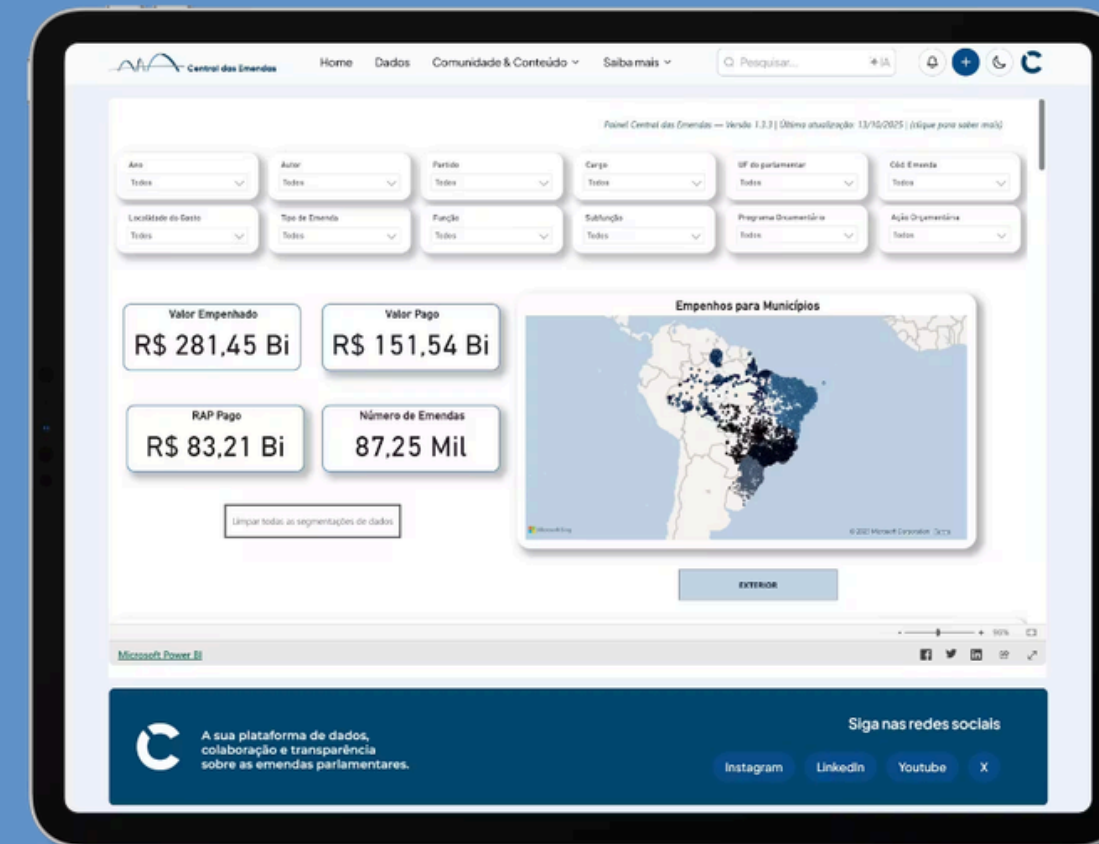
Central das Emendas

Home Dados Comunidade & Conteúdo Saiba mais

Pesquisar... +IA

Painel Central das Emendas — Versão 1.3.3 | Última atualização: 13/10/2025 | (clique para saber mais)

| Ano | Autor | Partido | Cargo | UF do parlamentar | Cód. Emenda |
|---|---|---|---|---|---|
| Todos | Todos | Todos | Todos | Todos | Todos |
| Localidade do Gasto | Tipo de Emenda | Função | Subfunção | Programa Orçamentário | Ação Orçamentária |
| Todos | Todos | Todos | Todos | Todos | Todos |

Valor Empenhado
R$ 281,45 Bi

Valor Pago
R$ 151,54 Bi

RAP Pago
R$ 83,21 Bi

Número de Emendas
87,25 Mil

Limpar todas as segmentações de dados

Empenhos para Municípios

Microsoft Bing

© 2025 Microsoft Corporation Terms

EXTERIOR

Microsoft Power BI

A sua plataforma de dados, colaboração e transparência sobre as emendas parlamentares.

Siga nas redes sociais

Instagram LinkedIn Youtube X